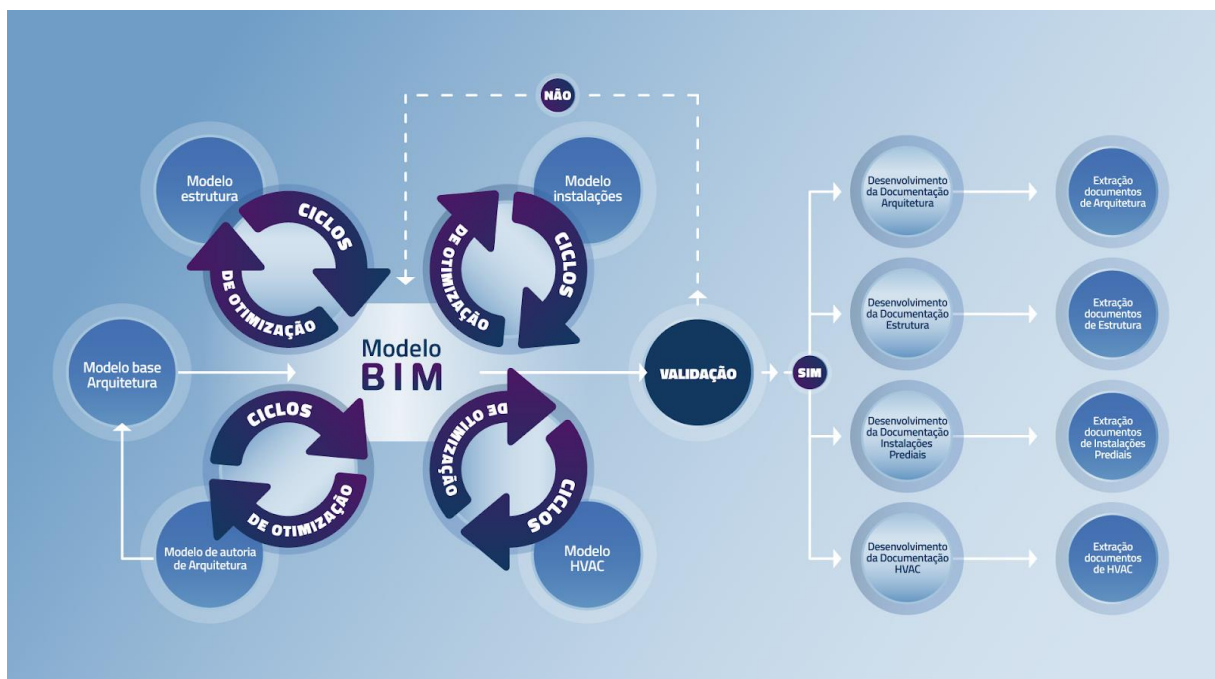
NÃO

Modelo estrutura

CICLOS DE OTIMIZAÇÃO

Modelo instalações

CICLOS DE OTIMIZAÇÃO

Modelo base Arquitetura

Modelo BIM

VALIDAÇÃO

SIM

CICLOS DE OTIMIZAÇÃO

CICLOS DE OTIMIZAÇÃO

Modelo de autoria de Arquitetura

Modelo HVAC

Desenvolvimento da Documentação Arquitetura

Extração documentos de Arquitetura

Desenvolvimento da Documentação Estrutura

Extração documentos de Estrutura

Desenvolvimento da Documentação Instalações Prediais

Extração documentos de Instalações Prediais

Desenvolvimento da Documentação HVAC

Extração documentos de HVAC